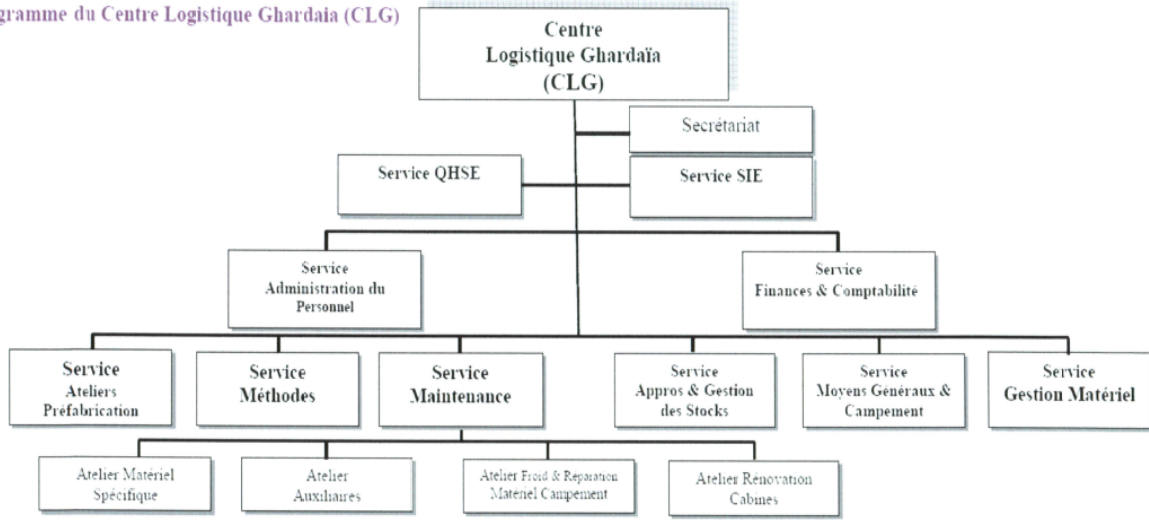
gramme du Centre Logistique Ghardaia (CLG)

Centre Logistique Ghardaïa (CLG)

Secrétariat

Service QHSE

Service SIE

Service Administration du Personnel

Service Finances & Comptabilité

Service Ateliers Préfabrication

Service Méthodes

Service Maintenance

Service Appros & Gestion des Stocks

Service Moyens Généraux & Campement

Service Gestion Matériel

Atelier Matériel Spécifique

Atelier Auxiliaires

Atelier Froid & Réparation Matériel Campement

Atelier Rénovation Cabines